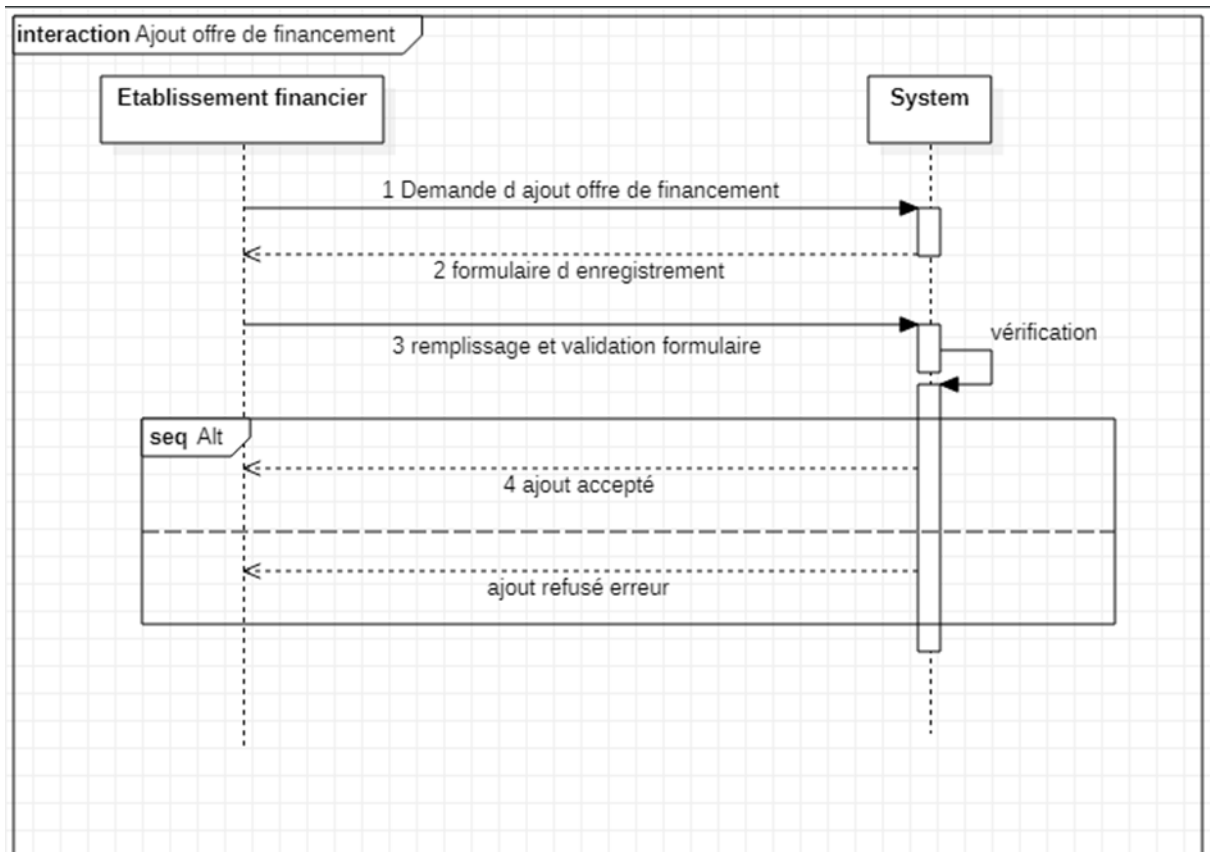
interaction Ajout offre de financement

Etablissement financier

System

1 Demande d ajout offre de financement

2 formulaire d enregistrement

3 remplissage et validation formulaire

vérification

seq Alt

4 ajout accepté

ajout refusé erreur